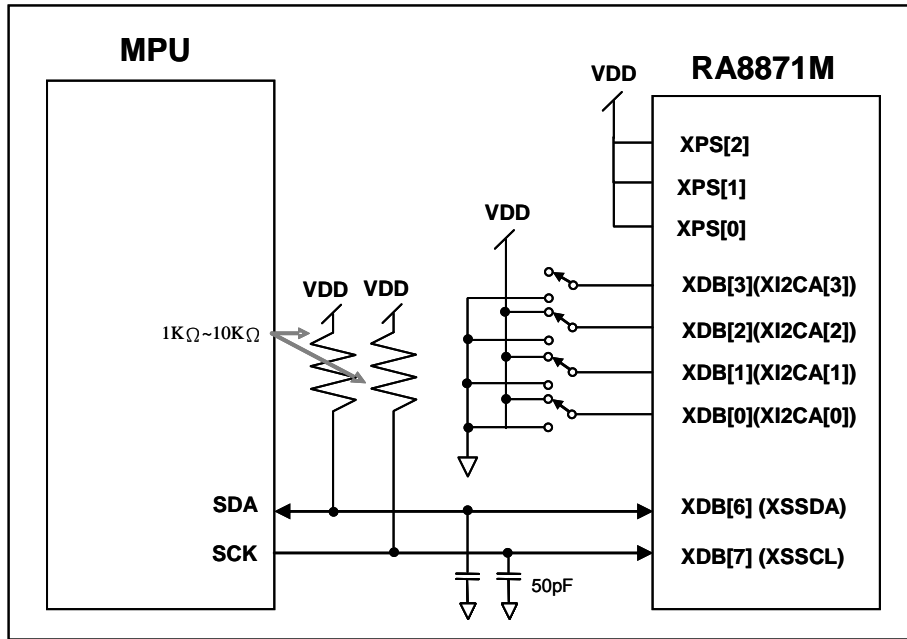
MPU

RA8871M

VDD

XPS[2]

XPS[1]

XPS[0]

VDD

VDD VDD

XDB[3](XI2CA[3])

XDB[2](XI2CA[2])

$1K\Omega \sim 10K\Omega$

XDB[1](XI2CA[1])

XDB[0](XI2CA[0])

SDA

XDB[6] (XSSDA)

SCK

XDB[7] (XSSCL)

50pF